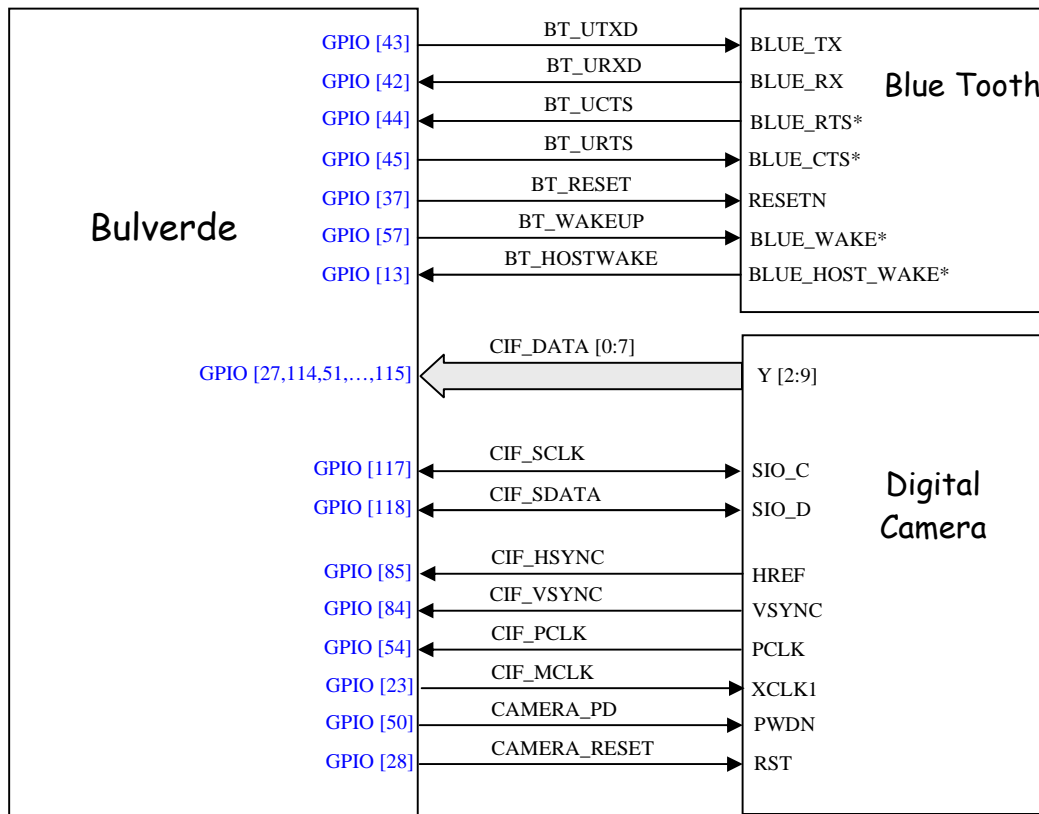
Bulverde

GPIO [43]
BT_UTXD
BLUE_TX

GPIO [42]
BT_URXD
BLUE_RX

GPIO [44]
BT_UCTS
BLUE_RTS*

GPIO [45]
BT_URTS
BLUE_CTS*

GPIO [37]
BT_RESET
RESETN

GPIO [57]
BT_WAKEUP
BLUE_WAKE*

GPIO [13]
BT_HOSTWAKE
BLUE_HOST_WAKE*

Blue Tooth

GPIO [27,114,51,…,115]
CIF_DATA [0:7]
Y [2:9]

GPIO [117]
CIF_SCLK
SIO_C

GPIO [118]
CIF_SDATA
SIO_D

GPIO [85]
CIF_HSYNC
HREF

GPIO [84]
CIF_VSYNC
VSYNC

GPIO [54]
CIF_PCLK
PCLK

GPIO [23]
CIF_MCLK
XCLK1

GPIO [50]
CAMERA_PD
PWDN

GPIO [28]
CAMERA_RESET
RST

Digital Camera